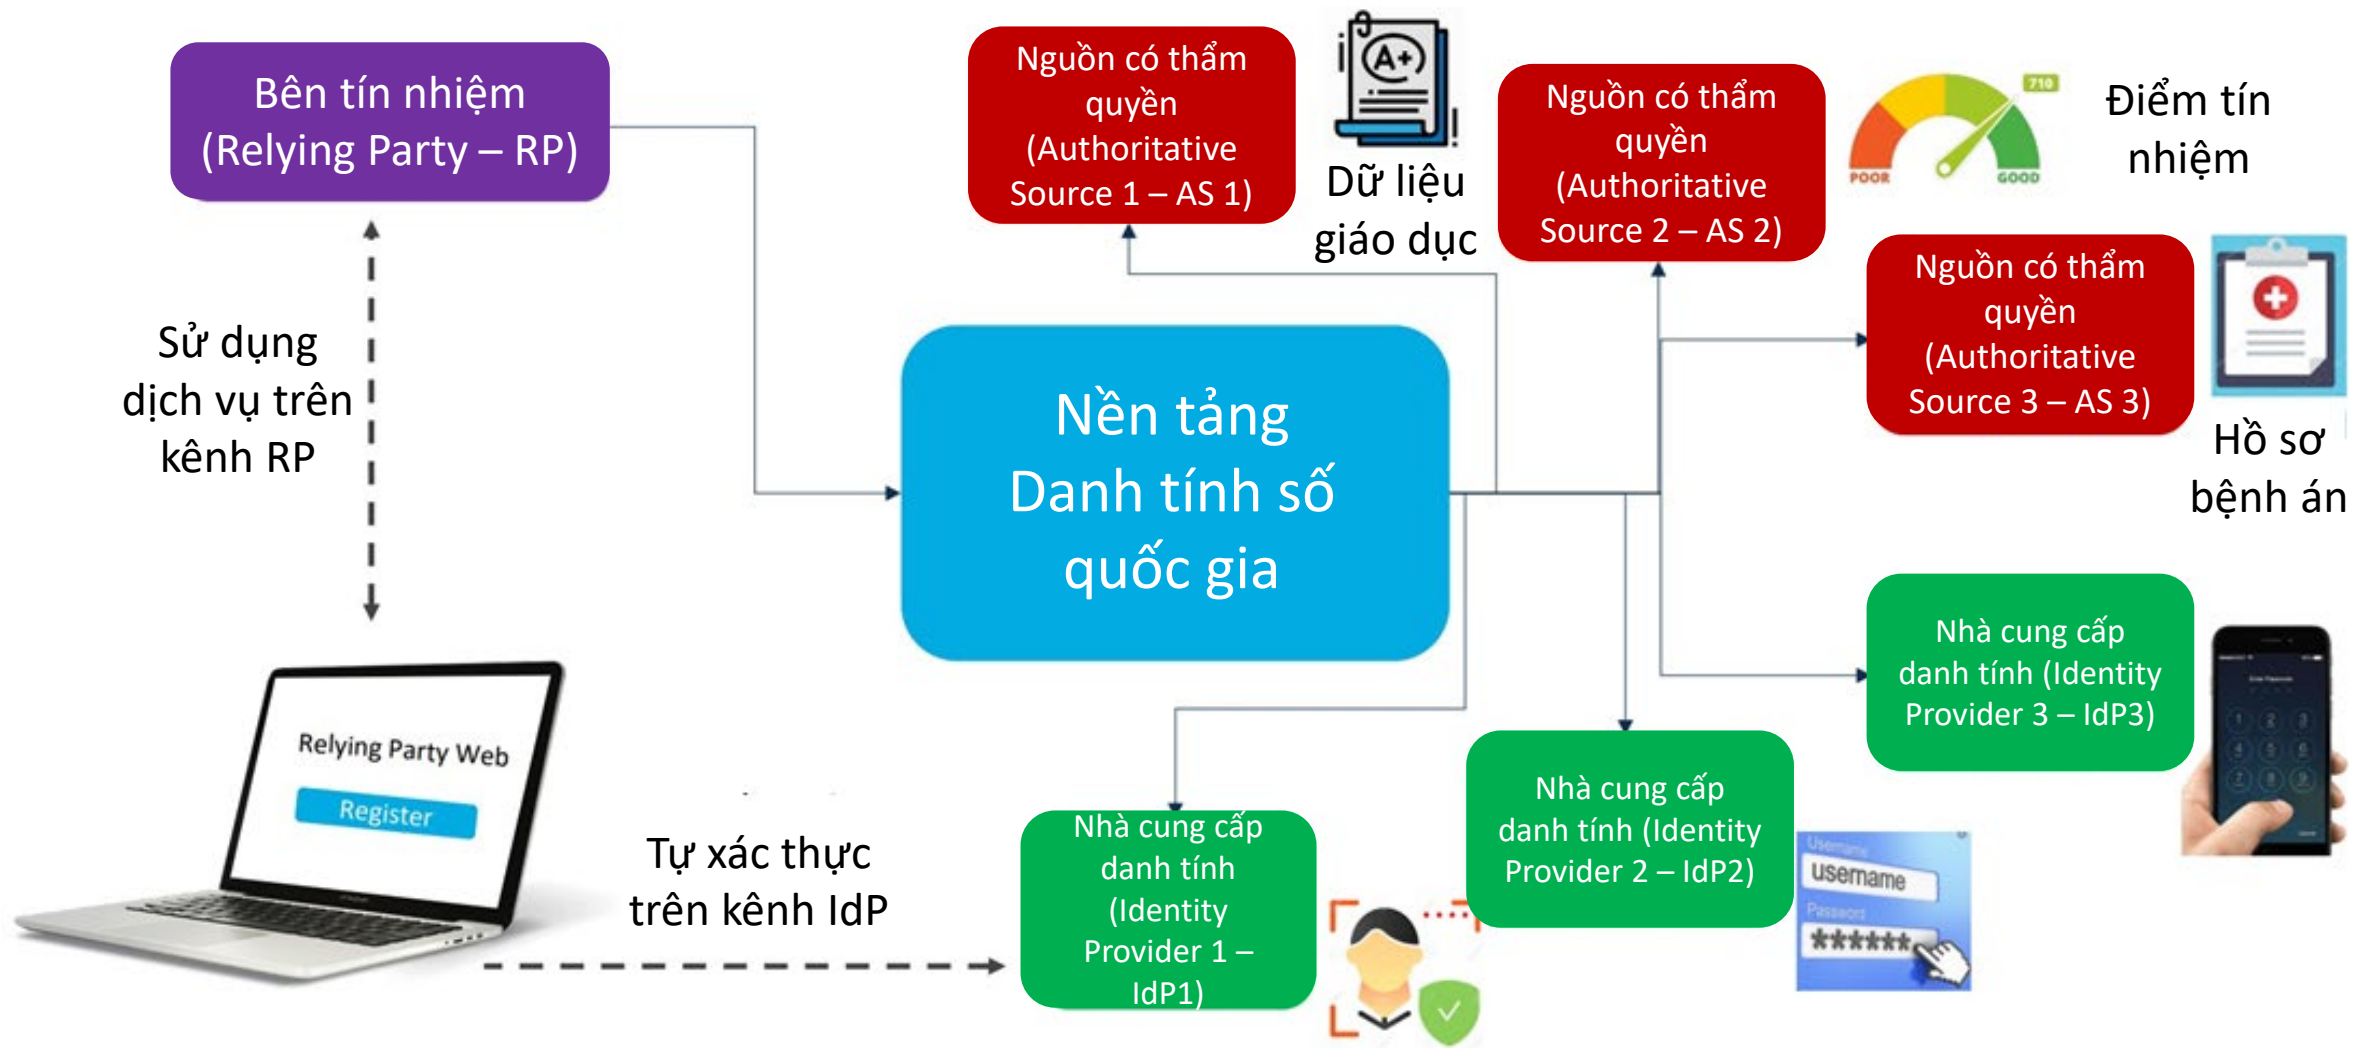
Bên tín nhiệm (Relying Party – RP)

Nguồn có thẩm quyền (Authoritative Source 1 – AS 1)

A+

Dữ liệu giáo dục

Nguồn có thẩm quyền (Authoritative Source 2 – AS 2)

710

POOR

GOOD

Điểm tín nhiệm

Nguồn có thẩm quyền (Authoritative Source 3 – AS 3)

Hồ sơ bệnh án

Sử dụng dịch vụ trên kênh RP

Nền tảng Danh tính số quốc gia

Relying Party Web

Register

Tự xác thực trên kênh IdP

Nhà cung cấp danh tính (Identity Provider 1 – IdP1)

Nhà cung cấp danh tính (Identity Provider 2 – IdP2)

Username

username

Password

******

Nhà cung cấp danh tính (Identity Provider 3 – IdP3)